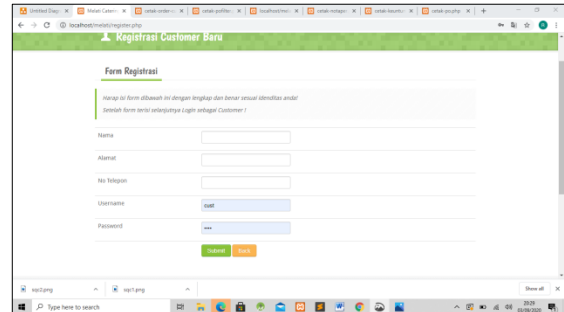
Untitled Diagr ×
Malati Caterin ×
cetak-order-c ×
cetak-profile- ×
localhost/mel ×
cetak-setup ×
cetak-laporan ×
cetak-pujphp ×
+

localhost/malati/register.php

Registrasi Customer Baru

Form Registrasi

Harap isi form dibawah ini dengan lengkap dan benar sesuai identitas anda!
Setelah form terisi selanjutnya Login sebagai Customer !

Nama

Alamat

No Telepon

Username
cust

Password
••••

Submit
Back

scp2.png
scp1.png
Show all

Type here to search

20:29
03/09/2020